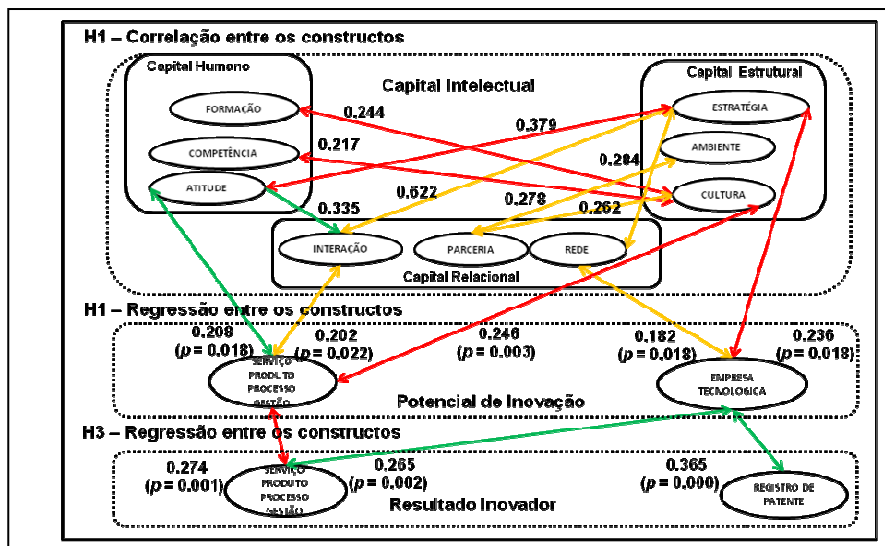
H1 – Correlação entre os constructos

Capital Humano

Capital Intelectual

Capital Estrutural

FORMAÇÃO

COMPETÊNCIA

ATITUDE

ESTRATÉGIA

AMBIENTE

CULTURA

0.244

0.217

0.379

0.284

0.522

0.278

0.262

0.335

INTERAÇÃO

PARCERIA

REDE

Capital Relacional

H1 – Regressão entre os constructos

0.208 ($p$ = 0.018)

0.202 ($p$ = 0.022)

0.246 ($p$ = 0.003)

0.182 ($p$ = 0.018)

0.236 ($p$ = 0.018)

SERVIÇO PRODUTO PROCESSO GESTÃO

Potencial de Inovação

EMPRESA TECNOLÓGICA

H3 – Regressão entre os constructos

0.274 ($p$ = 0.001)

SERVIÇO PRODUTO PROCESSO GESTÃO

0.265 ($p$ = 0.002)

0.365 ($p$ = 0.000)

REGISTRO DE PATENTE

Resultado Inovador